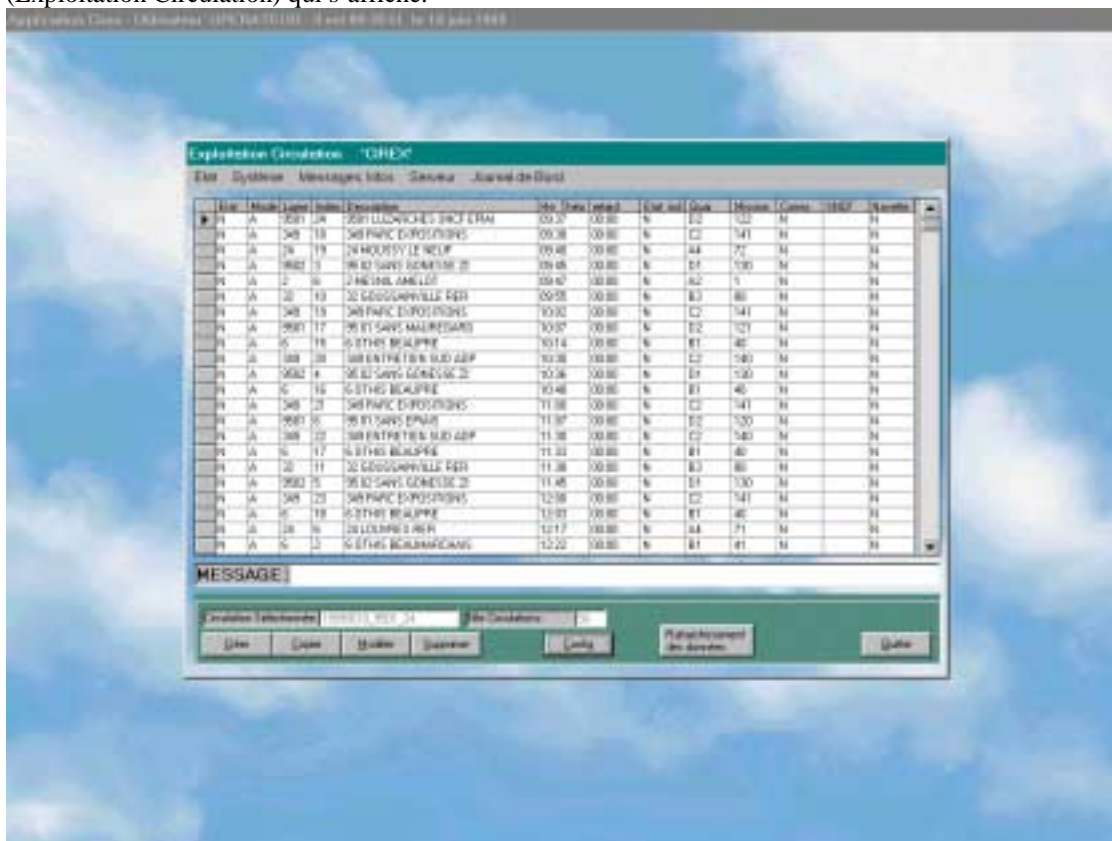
(Exploitation Circulation) qui s'affiche.

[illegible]

Exploitation Circulation "GREX"

Etat Système Messages Infos Serveur Journal de Bord

| | Etat | Mode | Ligne | Index | Description | Hr. Dep | Retard | Etat sol | Quai | Mission | Comm | SAEV | Navette |
|---|---|---|---|---|---|---|---|---|---|---|---|---|---|
| ▶ | N | A | 3581 | 24 | 3581 LUZARCHES SNCF EPAN | 09:37 | 00:00 | N | E2 | 122 | N | | N |
| | N | A | 349 | 18 | 349 PARC EXPOSITIONS | 09:38 | 00:00 | N | C2 | 141 | N | | N |
| | N | A | 24 | 19 | 24 MOUSSY LE NEUF | 09:46 | 00:00 | N | A4 | 72 | N | | N |
| | N | A | 3582 | 3 | 35.82 SANS GONESSE 2I | 09:46 | 00:00 | N | E1 | 130 | N | | N |
| | N | A | 2 | 6 | 2 MESNIL AMELOT | 09:47 | 00:00 | N | A2 | 1 | N | | N |
| | N | A | 22 | 10 | 22 GOUSSAINVILLE RER | 09:55 | 00:00 | N | B3 | 80 | N | | N |
| | N | A | 349 | 19 | 349 PARC EXPOSITIONS | 10:02 | 00:00 | N | C2 | 141 | N | | N |
| | N | A | 3581 | 17 | 35.81 SANS MAURESARD | 10:07 | 00:00 | N | E2 | 121 | N | | N |
| | N | A | 6 | 15 | 6 OTHIS BEAUPRE | 10:14 | 00:00 | N | B1 | 40 | N | | N |
| | N | A | 388 | 20 | 388 ENTRETIEN SUD ADP | 10:36 | 00:00 | N | C2 | 540 | N | | N |
| | N | A | 3582 | 4 | 35.82 SANS GONESSE 2I | 10:36 | 00:00 | N | E1 | 130 | N | | N |
| | N | A | 6 | 16 | 6 OTHIS BEAUPRE | 10:48 | 00:00 | N | B1 | 40 | N | | N |
| | N | A | 349 | 21 | 349 PARC EXPOSITIONS | 11:00 | 00:00 | N | C2 | 141 | N | | N |
| | N | A | 3581 | 6 | 35.81 SANS EPIAIS | 11:07 | 00:00 | N | E2 | 120 | N | | N |
| | N | A | 388 | 22 | 388 ENTRETIEN SUD ADP | 11:30 | 00:00 | N | C2 | 540 | N | | N |
| | N | A | 6 | 17 | 6 OTHIS BEAUPRE | 11:32 | 00:00 | N | B1 | 40 | N | | N |
| | N | A | 22 | 11 | 22 GOUSSAINVILLE RER | 11:38 | 00:00 | N | B3 | 80 | N | | N |
| | N | A | 3582 | 5 | 35.82 SANS GONESSE 2I | 11:45 | 00:00 | N | E1 | 130 | N | | N |
| | N | A | 349 | 23 | 349 PARC EXPOSITIONS | 12:00 | 00:00 | N | C2 | 141 | N | | N |
| | N | A | 6 | 18 | 6 OTHIS BEAUPRE | 12:03 | 00:00 | N | B1 | 40 | N | | N |
| | N | A | 24 | 6 | 24 LOUVRES RER | 12:17 | 00:00 | N | A4 | 71 | N | | N |
| | N | A | 6 | 3 | 6 OTHIS BEAUMARCHAIS | 12:22 | 00:00 | N | B1 | 41 | N | | N |

MESSAGE

Circulation Sélectionnée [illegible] Nb Circulations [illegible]

Créer Copier Modifier Supprimer Config Rafraîchissement des données Quitter